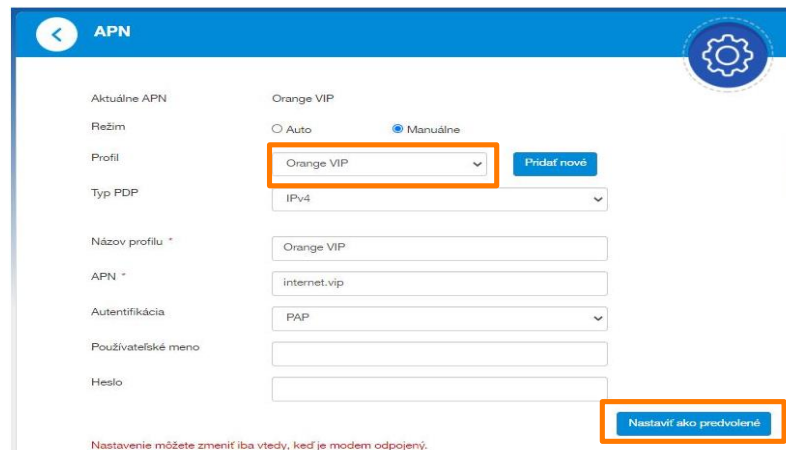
APN

Aktuálne APN Orange VIP

Režim Auto Manuálne

Profil Orange VIP Pridať nové

Typ PDP IPv4

Názov profilu * Orange VIP

APN * internet.vip

Autentifikácia PAP

Používateľské meno

Heslo

Nastaviť ako predvolené

Nastavenie môžete zmeniť iba vtedy, keď je modem odpojený.